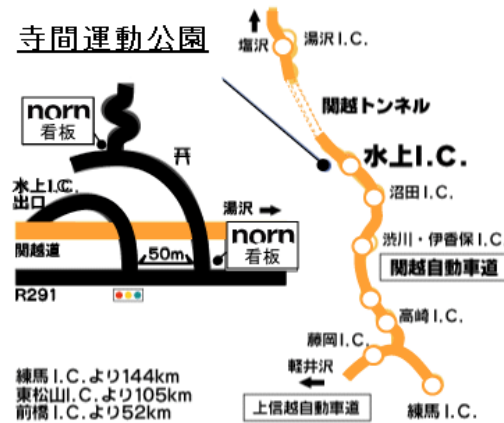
寺間運動公園

norn
看板

⛩

水上I.C.
出口

湯沢 →

関越道

50m

norn
看板

R291

練馬I.C.より144km
東松山I.C.より105km
前橋I.C.より52km

塩沢

湯沢I.C.

関越トンネル

水上I.C.

沼田I.C.

渋川・伊香保I.C

関越自動車道

高崎I.C.

藤岡I.C.

軽井沢

上信越自動車道

練馬I.C.